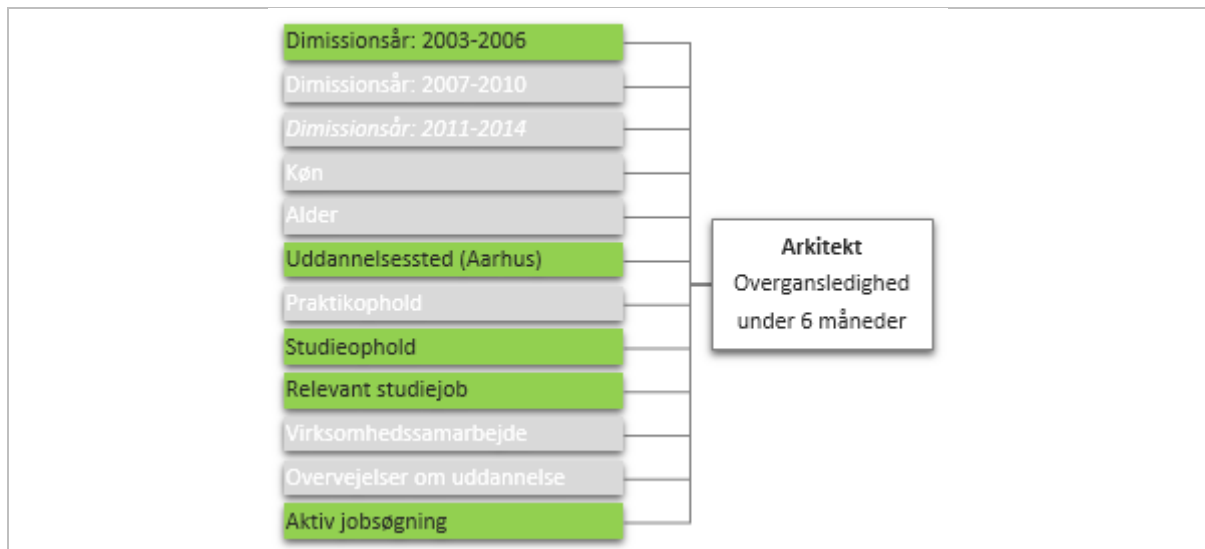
Dimissionsår: 2003-2006
Dimissionsår: 2007-2010
*Dimissionsår: 2011-2014*
Køn
Alder
Uddannelsessted (Aarhus)
Praktikophold
Studieophold
Relevant studiejob
Virksomhedssamarbejde
Overvejelser om uddannelse
Aktiv jobsøgning

**Arkitekt**
Overgansledighed under 6 måneder